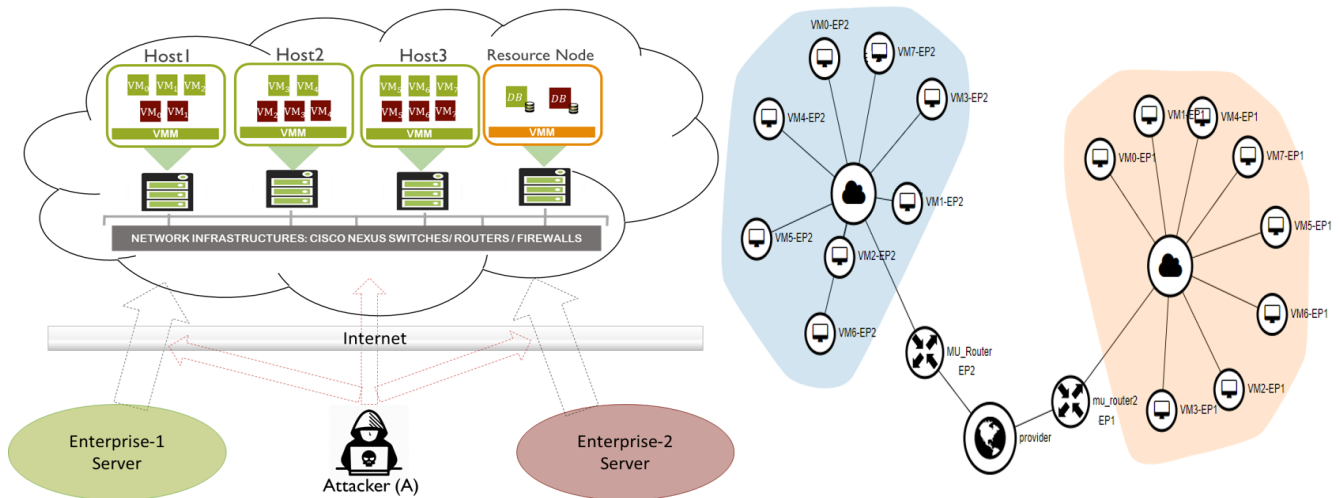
Host1
$VM_0$ $VM_1$ $VM_2$
$VM_0$ $VM_1$
VMM

Host2
$VM_3$ $VM_4$
$VM_2$ $VM_3$ $VM_4$
VMM

Host3
$VM_5$ $VM_6$ $VM_7$
$VM_5$ $VM_6$ $VM_7$
VMM

Resource Node
DB DB
VMM

NETWORK INFRASTRUCTURES: CISCO NEXUS SWITCHES/ ROUTERS / FIREWALLS

Internet

Enterprise-1 Server

Attacker (A)

Enterprise-2 Server

VM0-EP2
VM7-EP2
VM4-EP2
VM3-EP2
VM1-EP2
VM5-EP2
VM2-EP2
VM6-EP2
MU_Router EP2
provider
mu_router2 EP1
VM1-EP1
VM4-EP1
VM0-EP1
VM7-EP1
VM5-EP1
VM6-EP1
VM2-EP1
VM3-EP1